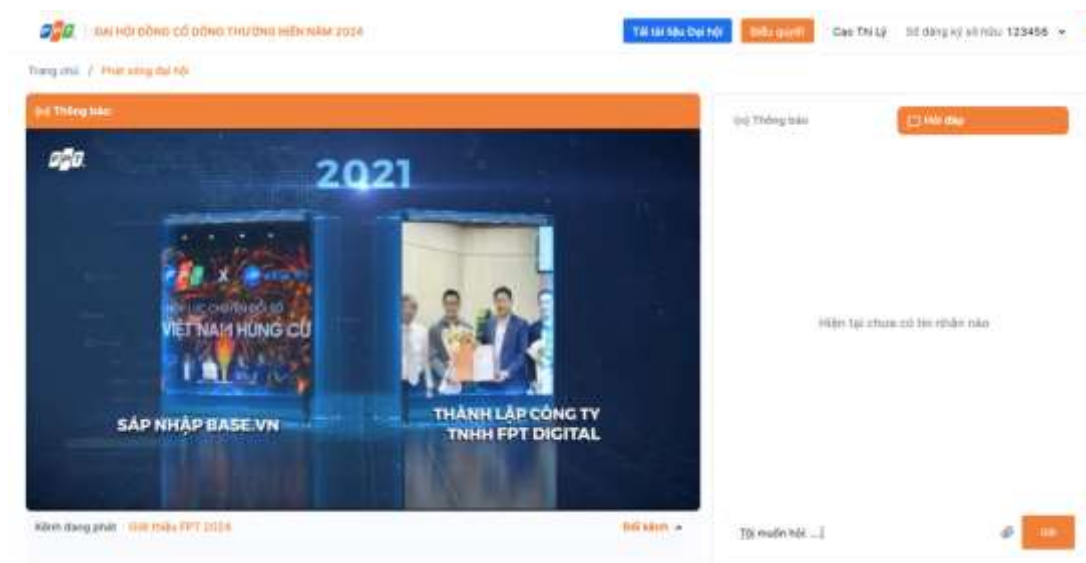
FPT | ĐẠI HỘI ĐỒNG CỔ ĐÔNG THƯỜNG NIÊN NĂM 2024

Tải tài liệu Đại hội | Biểu quyết | Cao Thị Lý | Số đăng ký sở hữu 123456

Trang chủ / Phát sóng đại hội

Thông báo

FPT

2021

FPT X

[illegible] CHUYỂN ĐỔI SỐ VIỆT NAM HÙNG CƯỜNG

SÁP NHẬP BASE.VN

THÀNH LẬP CÔNG TY TNHH FPT DIGITAL

Kênh đang phát Giới thiệu FPT 2024

Đổi kênh

Thông báo

Hỏi đáp

Hiện tại chưa có tin nhắn nào

Tôi muốn hỏi ...

Gửi